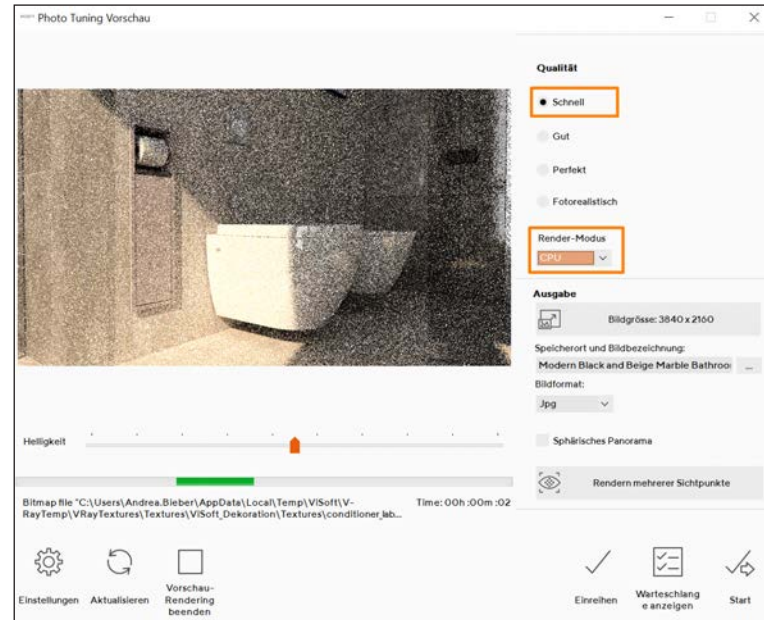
Photo Tuning Vorschau

Qualität

Schnell

Gut

Perfekt

Fotorealistisch

Render-Modus

CPU

Ausgabe

Bildgrösse: 3840 x 2160

Speicherort und Bildbezeichnung:

Modern Black and Beige Marble Bathroo

...

Bildformat:

Jpg

Sphärisches Panorama

Rendern mehrerer Sichtpunkte

Helligkeit

Bitmap file "C:\Users\Andrea.Bieber\AppData\Local\Temp\ViSoft\V-RayTemp\VRayTextures\Textures\ViSoft_Dekoration\Textures\conditioner_lab...

Time: 00h :00m :02

Einstellungen

Aktualisieren

Vorschau-Rendering beenden

Einreihen

Warteschlange anzeigen

Start